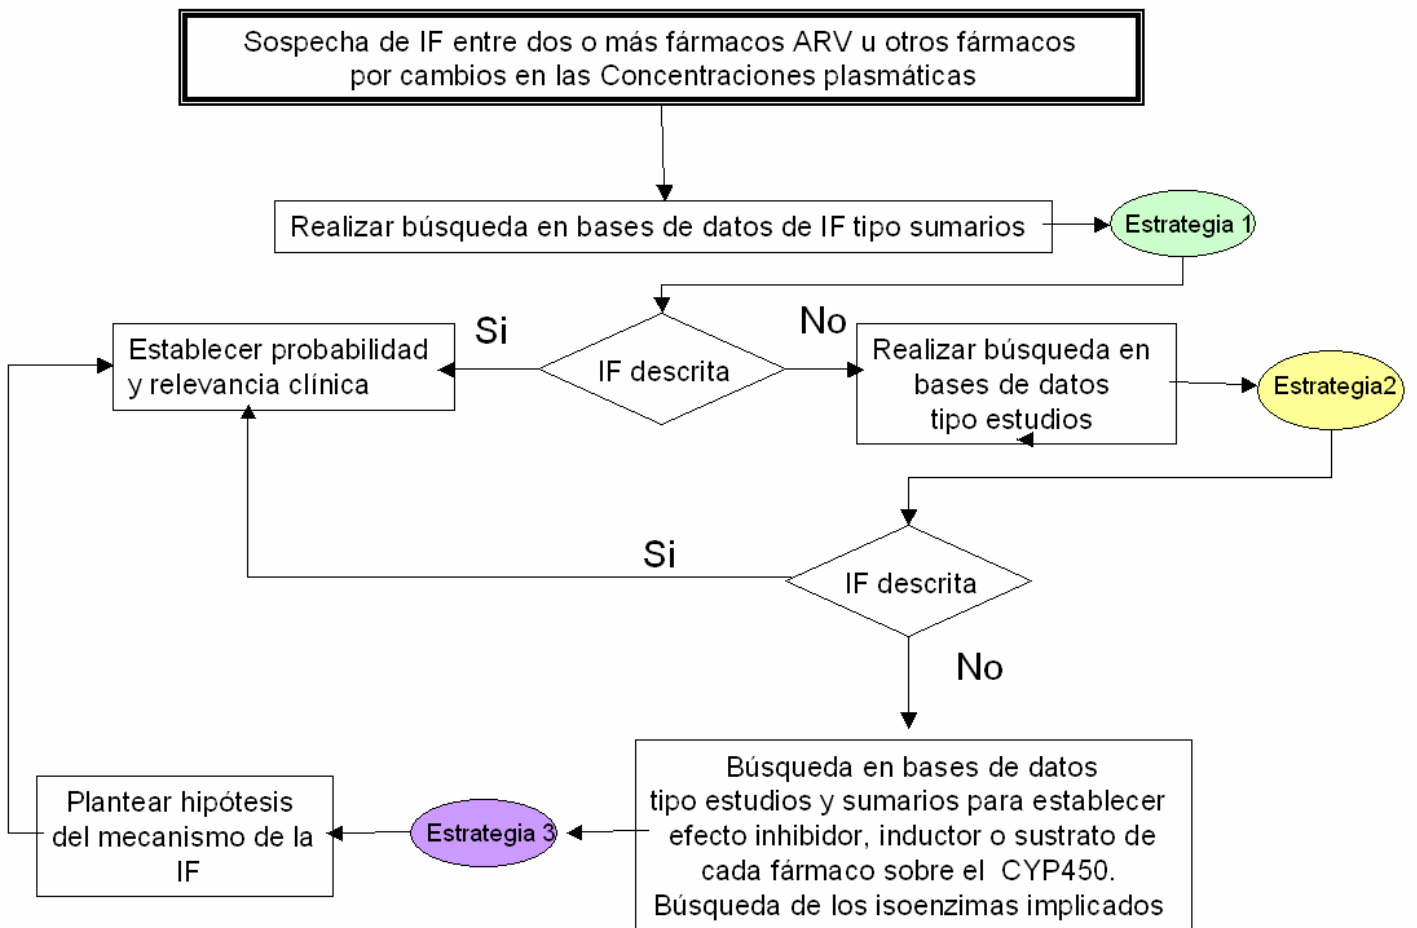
Sospecha de IF entre dos o más fármacos ARV u otros fármacos por cambios en las Concentraciones plasmáticas

Realizar búsqueda en bases de datos de IF tipo sumarios

Estrategia 1

Establecer probabilidad y relevancia clínica

Si

IF descrita

No

Realizar búsqueda en bases de datos tipo estudios

Estrategia2

Si

IF descrita

No

Plantear hipótesis del mecanismo de la IF

Estrategia 3

Búsqueda en bases de datos tipo estudios y sumarios para establecer efecto inhibidor, inductor o sustrato de cada fármaco sobre el CYP450. Búsqueda de los isoenzimas implicados